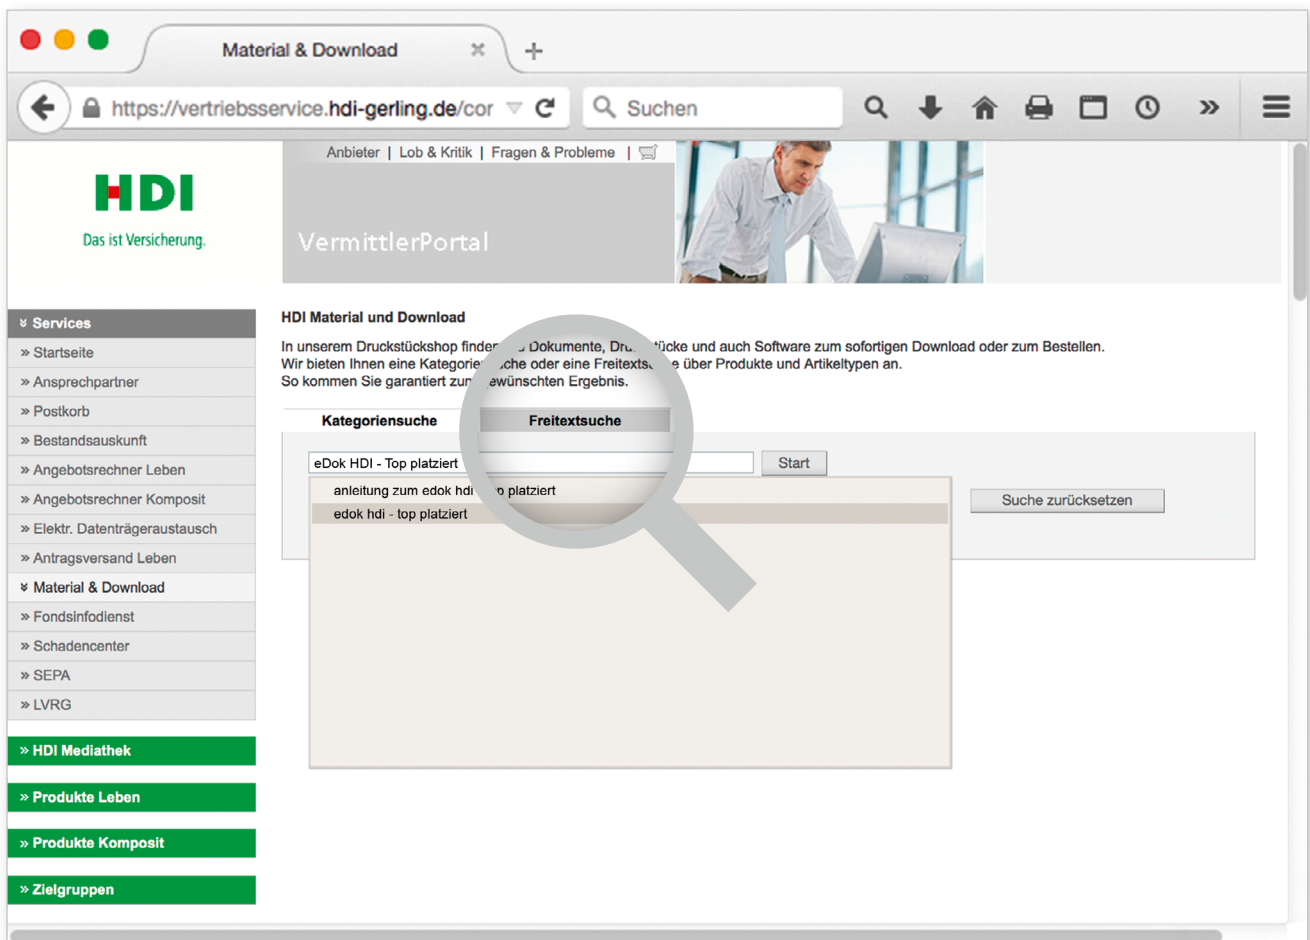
Material & Download

https://vertriebsservice.hdi-gerling.de/cor

Suchen

HDI
Das ist Versicherung.

Anbieter | Lob & Kritik | Fragen & Probleme |

VermittlerPortal

» Services
» Startseite
» Ansprechpartner
» Postkorb
» Bestandsauskunft
» Angebotsrechner Leben
» Angebotsrechner Komposit
» Elektr. Datenträgeraustausch
» Antragsversand Leben
» Material & Download
» Fondsinfodienst
» Schadencenter
» SEPA
» LVRG

» HDI Mediathek
» Produkte Leben
» Produkte Komposit
» Zielgruppen

HDI Material und Download

In unserem Druckstückshop finder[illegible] Dokumente, Dru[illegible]tücke und auch Software zum sofortigen Download oder zum Bestellen. Wir bieten Ihnen eine Kategorie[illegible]che oder eine Freitexts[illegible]e über Produkte und Artikeltypen an. So kommen Sie garantiert zu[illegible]ewünschten Ergebnis.

Kategoriensuche
Freitextsuche

eDok HDI - Top platziert
Start
anleitung zum edok hdi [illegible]p platziert
edok hdi - top platziert
Suche zurücksetzen